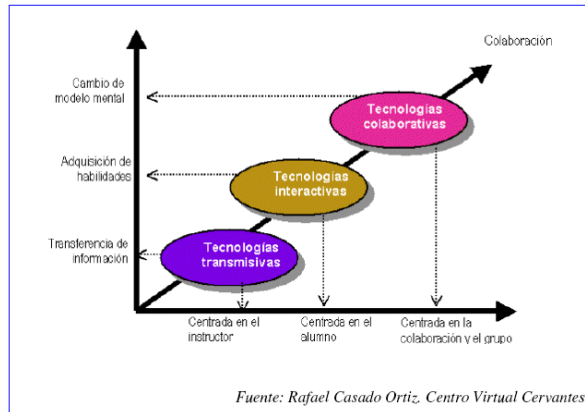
Colaboración

Cambio de modelo mental

Adquisición de habilidades

Transferencia de información

Tecnologías colaborativas

Tecnologías interactivas

Tecnologías transmisivas

Centrada en el instructor

Centrada en el alumno

Centrada en la colaboración y el grupo

Fuente: Rafael Casado Ortiz. Centro Virtual Cervantes